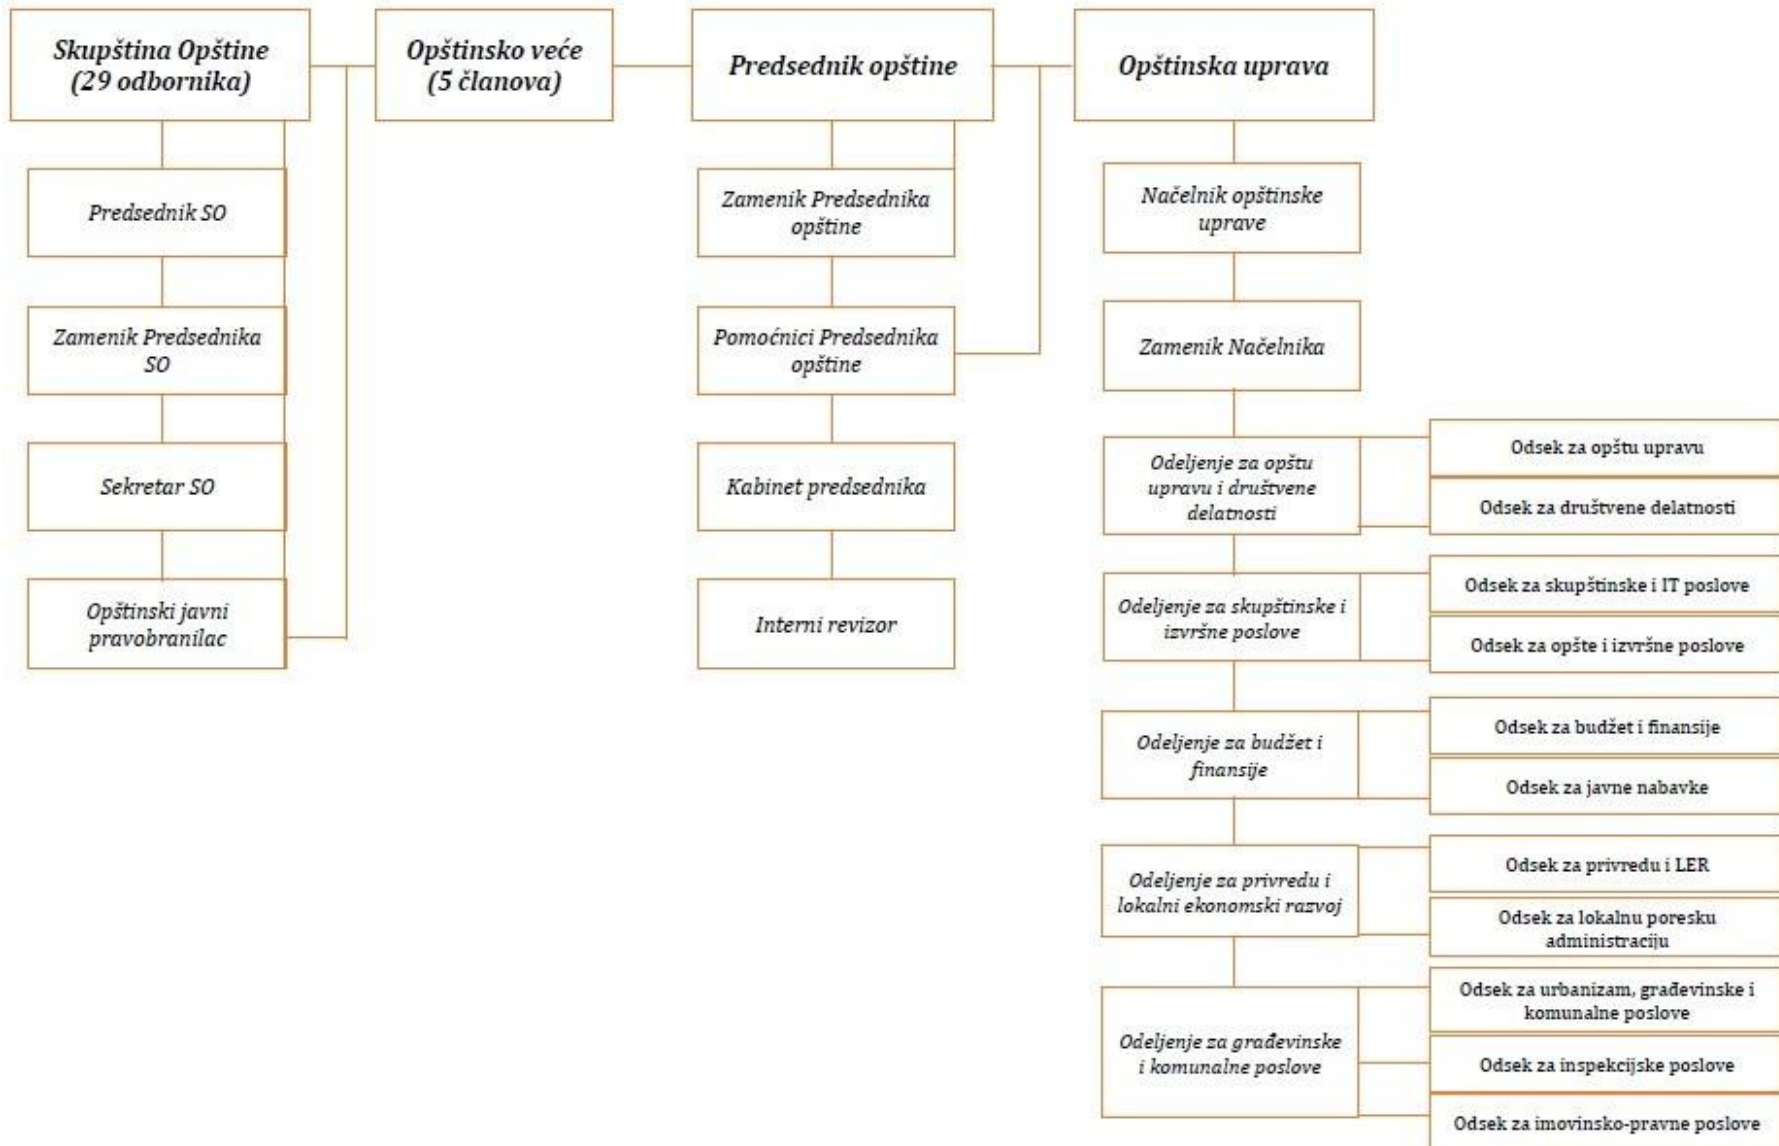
Skupština Opštine (29 odbornika)

Opštinsko veće (5 članova)

Predsednik opštine

Opštinska uprava

Predsednik SO

Zamenik Predsednika SO

Sekretar SO

Opštinski javni pravobranilac

Zamenik Predsednika opštine

Pomoćnici Predsednika opštine

Kabinet predsednika

Interni revizor

Načelnik opštinske uprave

Zamenik Načelnika

Odeljenje za opštu upravu i društvene delatnosti

Odsek za opštu upravu

Odsek za društvene delatnosti

Odeljenje za skupštinske i izvršne poslove

Odsek za skupštinske i IT poslove

Odsek za opšte i izvršne poslove

Odeljenje za budžet i finansije

Odsek za budžet i finansije

Odsek za javne nabavke

Odeljenje za privredu i lokalni ekonomski razvoj

Odsek za privredu i LER

Odsek za lokalnu poresku administraciju

Odeljenje za građevinske i komunalne poslove

Odsek za urbanizam, građevinske i komunalne poslove

Odsek za inspekcijske poslove

Odsek za imovinsko-pravne poslove